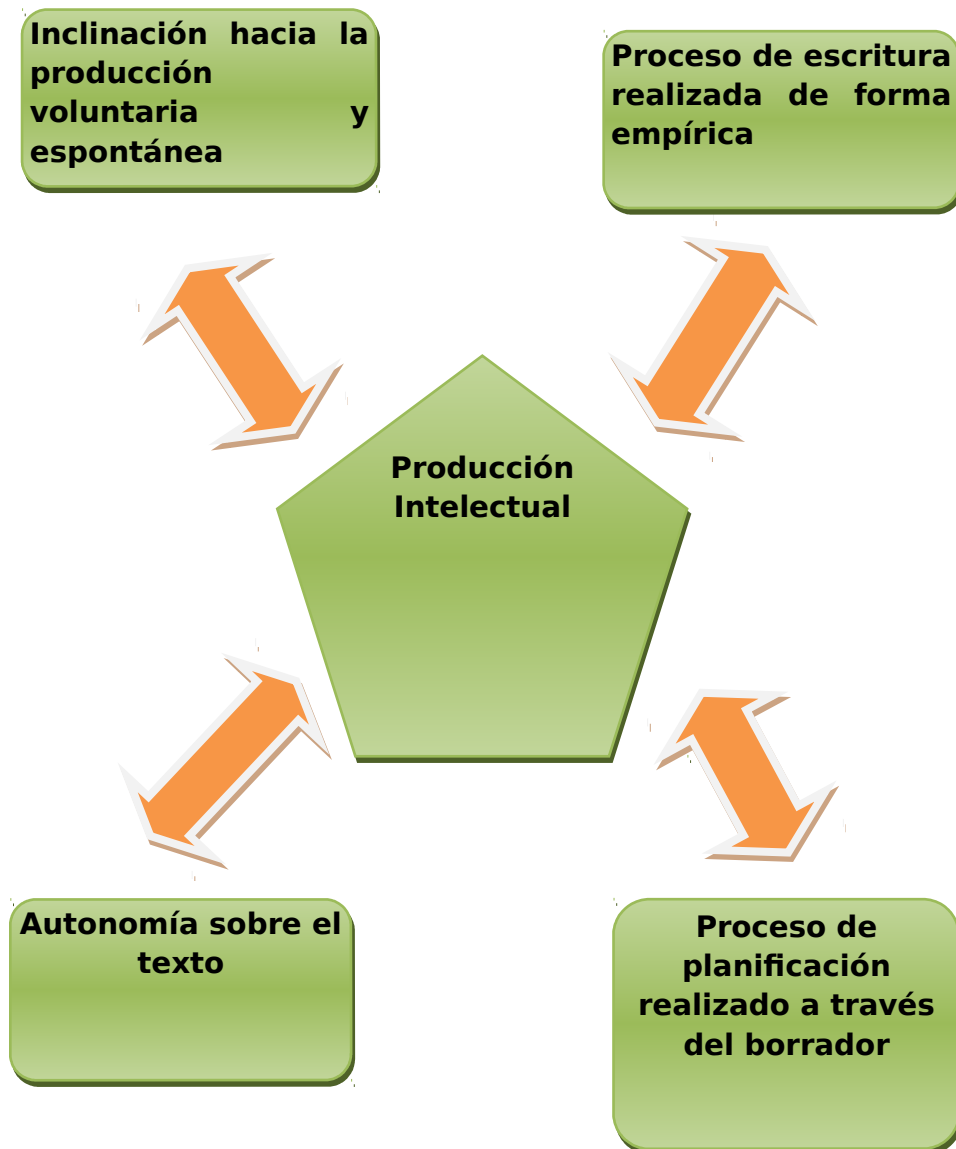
Inclinación hacia la producción voluntaria y espontánea

Proceso de escritura realizada de forma empírica

Producción Intelectual

Autonomía sobre el texto

Proceso de planificación realizado a través del borrador